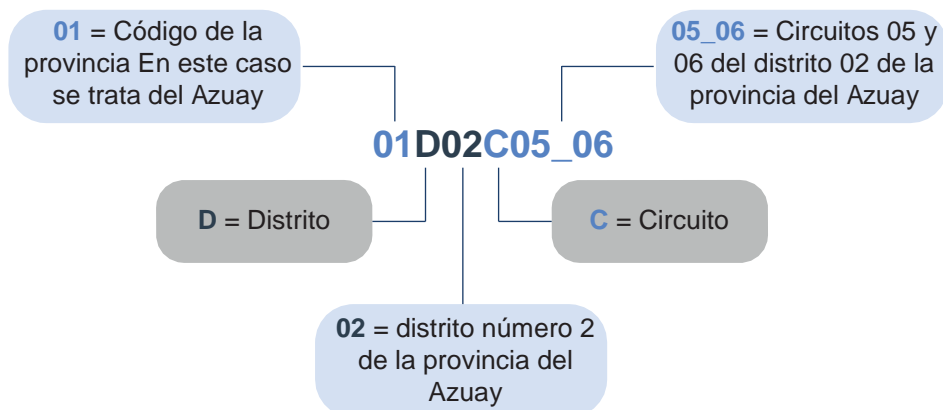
**01** = Código de la provincia En este caso se trata del Azuay

**05_06** = Circuitos 05 y 06 del distrito 02 de la provincia del Azuay

**01D02C05_06**

**D** = Distrito

**C** = Circuito

**02** = distrito número 2 de la provincia del Azuay